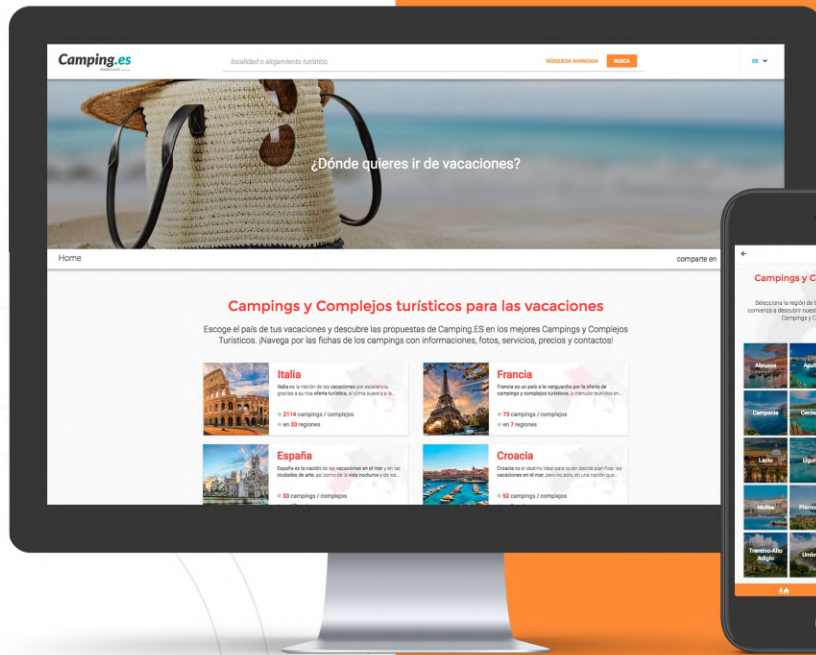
Camping.es

localidad o alojamiento turístico

BÚSQUEDA AVANZADA

BUSCA

ES

¿Dónde quieres ir de vacaciones?

Home

comparte en

Campings y Complejos turísticos para las vacaciones

Escoge el país de tus vacaciones y descubre las propuestas de Camping.ES en los mejores Campings y Complejos Turísticos. ¡Navega por las fichas de los campings con informaciones, fotos, servicios, precios y contactos!

Italia

Italia es la nación de las vacaciones por excelencia, gracias a su rica oferta turística, al clima suave y a la...

2114 campings / complejos

en 20 regiones

Francia

Francia es un país a la vanguardia por la oferta de campings y complejos turísticos, a menudo reunidos en...

73 campings / complejos

en 7 regiones

España

España es la nación de las vacaciones en el mar y en las ciudades de arte, así como de la vida nocturna y de los...

33 campings / complejos

Croacia

Croacia es el destino ideal para quien decide planificar las vacaciones en el mar, pero no sólo, en una nación que...

52 campings / complejos

Campings y C

Selecciona la región de t comienza a descubrir nuest Campings y C

Abruzos

Apuli

Campania

Cerde

Lacio

Ligur

Molise

Piamo

Trentino-Alto Adigio

Umbr